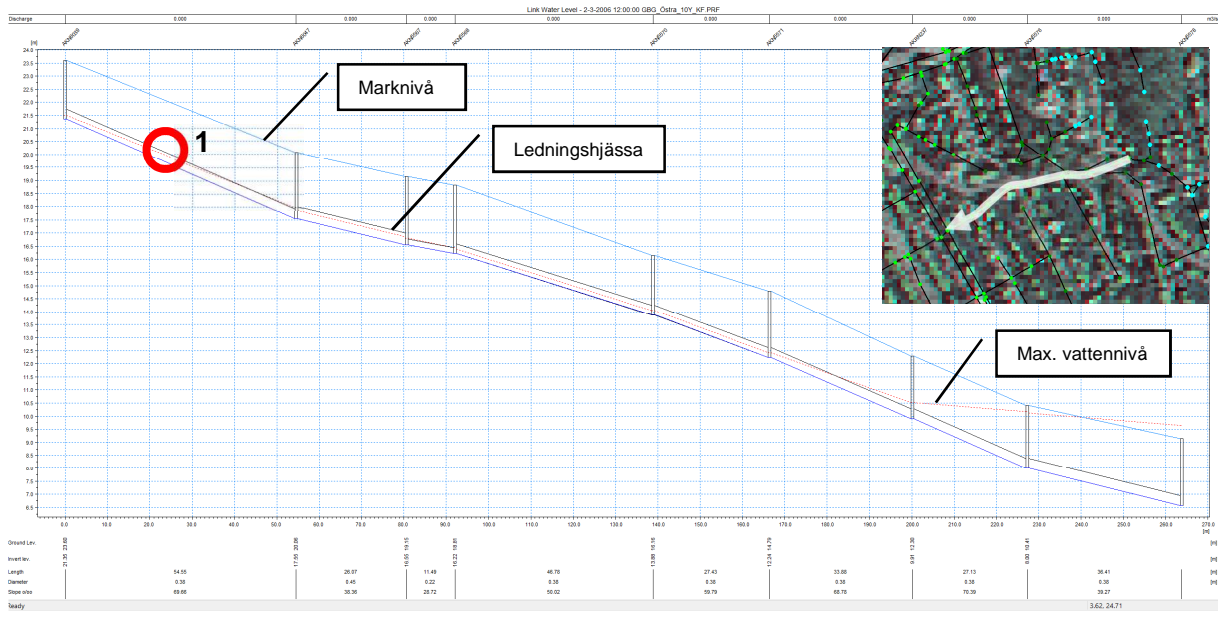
Link Water Level - 2-3-2006 12:00:00 GBG_Östra_10Y_KF.PRF

| Discharge | 0.000 | 0.000 | 0.000 | 0.000 | 0.000 | 0.000 | 0.000 | m3/s |
|---|---|---|---|---|---|---|---|---|

ANM6008 ANM6047 ANM5927 ANM5848 ANM6010 ANM6011 ANM6037 ANM6078 ANM6079

[m]
23.5 23.0 22.5 22.0 21.5 21.0 20.5 20.0 19.5 19.0 18.5 18.0 17.5 17.0 16.5 16.0 15.5 15.0 14.5 14.0 13.5 13.0 12.5 12.0 11.5 11.0 10.5 10.0 9.5 9.0 8.5 8.0 7.5 7.0 6.5

Marknivå

1

Ledningshjässa

Max. vattennivå

0.0 10.0 20.0 30.0 40.0 50.0 60.0 70.0 80.0 90.0 100.0 110.0 120.0 130.0 140.0 150.0 160.0 170.0 180.0 190.0 200.0 210.0 220.0 230.0 240.0 250.0 260.0 270.0
[m]

Ground Lev. | 23.60 | 20.06 | 19.15 | 18.81 | 16.16 | 14.79 | 12.30 | 10.41 | [m]
Invert lev. | 21.35 | 17.55 | 16.55 | 16.22 | 13.88 | 12.34 | 9.91 | 8.00 | [m]

| Length | 54.55 | 26.07 | 11.49 | 46.78 | 27.43 | 33.88 | 27.13 | 36.41 | [m] |
|---|---|---|---|---|---|---|---|---|---|
| Diameter | 0.38 | 0.45 | 0.22 | 0.38 | 0.38 | 0.38 | 0.38 | 0.38 | [m] |
| Slope o/oo | 69.66 | 38.36 | 28.72 | 50.02 | 59.79 | 68.78 | 70.39 | 39.27 | [] |

Ready
3.62, 24.71